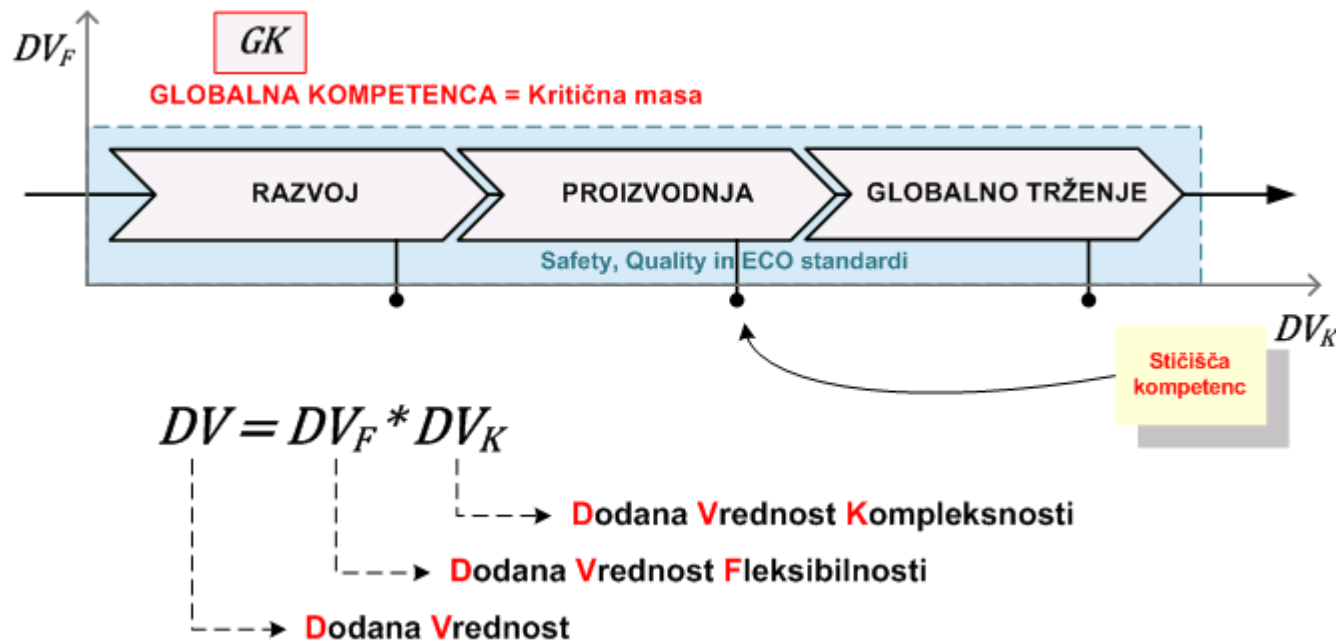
$DV_F$

GK

GLOBALNA KOMPETENCA = Kritična masa

RAZVOJ

PROIZVODNJA

GLOBALNO TRŽENJE

Safety, Quality in ECO standardi

$DV_K$

Stičišča kompetenc

$DV = DV_F * DV_K$

Dodana Vrednost Kompleksnosti

Dodana Vrednost Fleksibilnosti

Dodana Vrednost